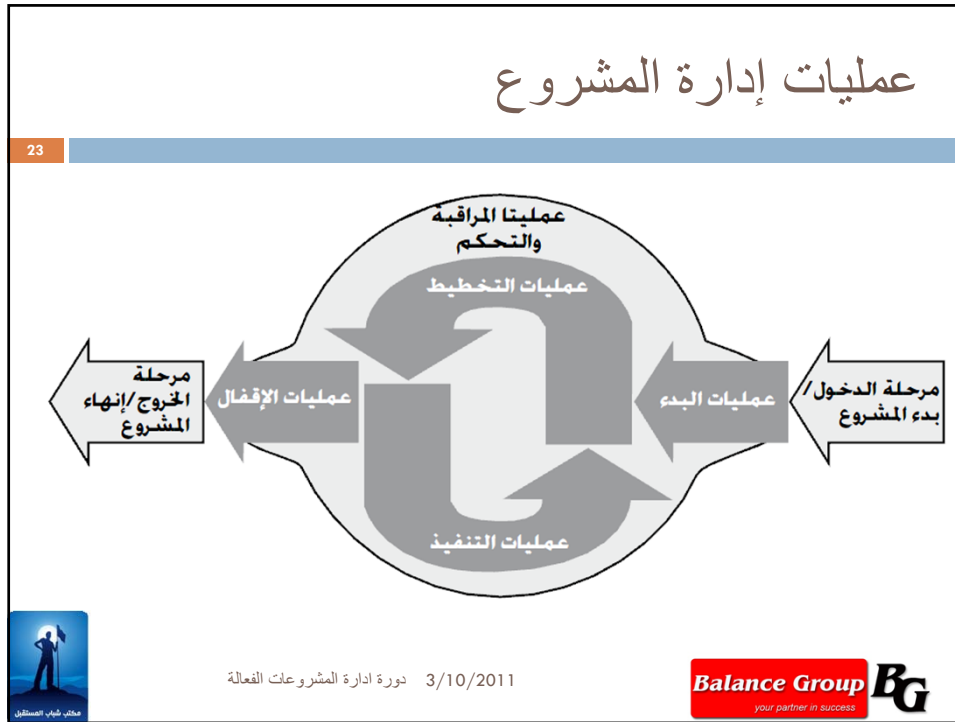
عمليات إدارة المشروع

23

عمليتا المراقبة والتحكم

عمليات التخطيط

مرحلة الدخول/ بدء المشروع

عمليات البدء

عمليات الإقفال

مرحلة الخروج/إنهاء المشروع

عمليات التنفيذ

مكتب شباب المستقبل

3/10/2011 دورة ادارة المشروعات الفعالة

Balance Group your partner in success BG